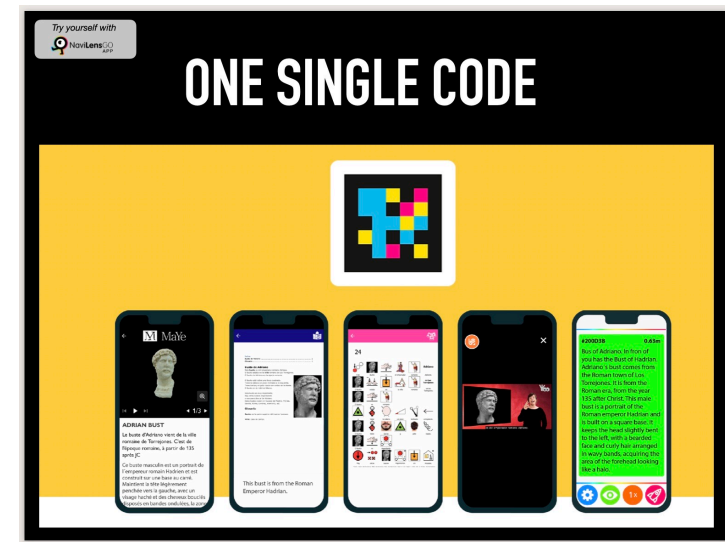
Try yourself with
NaviLensGO APP

ONE SINGLE CODE

MaYe

1/3

ADRIAN BUST

Le buste d'Adriano vient de la ville romaine de Torrejones. C'est de l'époque romaine, à partir de 135 après JC.

Ce buste masculin est un portrait de l'empereur romain Hadrien et est construit sur une base au carré. Maintient la tête légèrement penchée vers la gauche, avec un visage harbu et des cheveux bouclés disposés en bandes ondulées, la zone

This bust is from the Roman Emperor Hadrian.

24

#200038 0.63m

Bus of Adriano. In front of you has the Bust of Hadrian. Adriano´s bust comes from the Roman town of Los Torrejones. It is from the Roman era, from the year 135 after Christ. This male bust is a portrait of the Roman emperor Hadrian and is built on a square basic. It keeps the head slightly bent to the left, with a bearded face and curly hair arranged in wavy bands, acquiring the area of the forehead looking like a halo.

1x